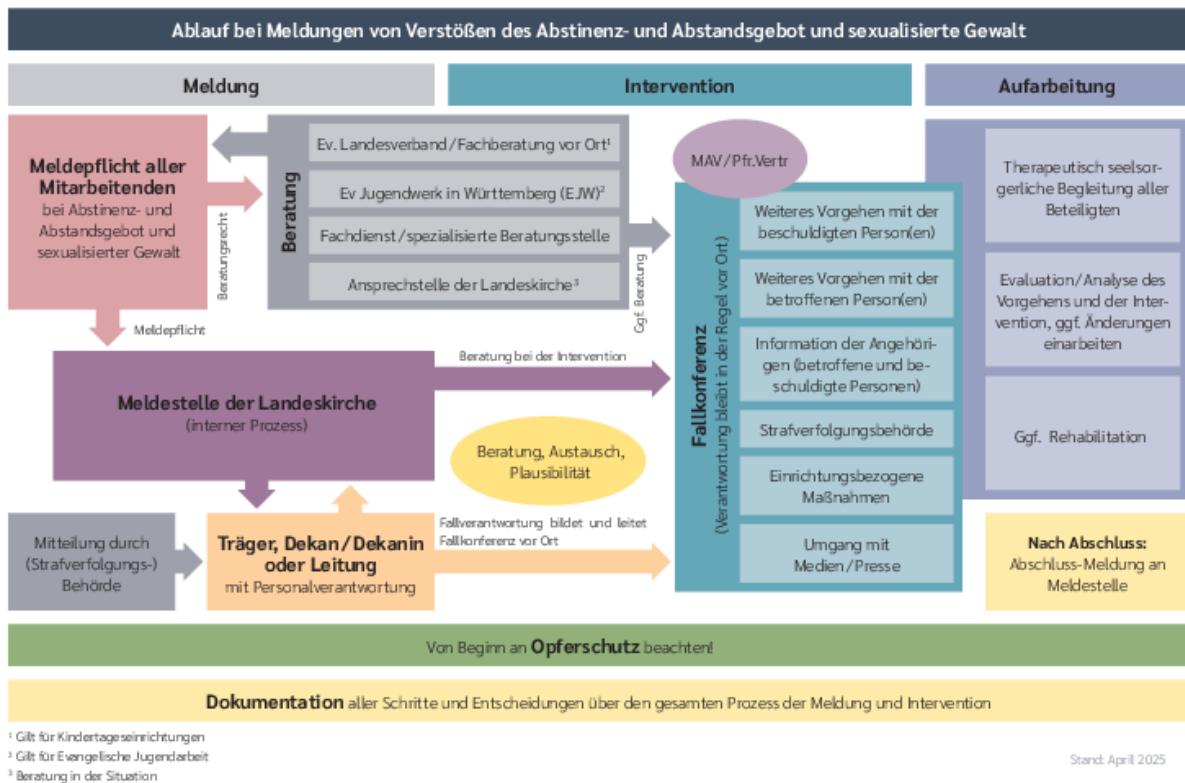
Ablauf bei Meldungen von Verstößen des Abstinenz- und Abstandsgebot und sexualisierte Gewalt

Meldung

Intervention

Aufarbeitung

Meldepflicht aller Mitarbeitenden
bei Abstinenz- und Abstandsgebot und sexualisierter Gewalt

Beratungsrecht

Beratung

Ev. Landesverband/Fachberatung vor Ort¹

Ev Jugendwerk in Württemberg (EJW)²

Fachdienst/spezialisierte Beratungsstelle

Ansprechstelle der Landeskirche³

Ggf. Beratung

MAV/Pfr.Vertr

Fallkonferenz
(Verantwortung bleibt in der Regel vor Ort)

Weiteres Vorgehen mit der beschuldigten Person(en)

Weiteres Vorgehen mit der betroffenen Person(en)

Information der Angehörigen (betroffene und beschuldigte Personen)

Strafverfolgungsbehörde

Einrichtungsbezogene Maßnahmen

Umgang mit Medien/Presse

Therapeutisch seelsorgerliche Begleitung aller Beteiligten

Evaluation/Analyse des Vorgehens und der Intervention, ggf. Änderungen einarbeiten

Ggf. Rehabilitation

Meldepflicht

Beratung bei der Intervention

Meldestelle der Landeskirche
(interner Prozess)

Beratung, Austausch, Plausibilität

Mitteilung durch (Strafverfolgungs-) Behörde

Träger, Dekan/Dekanin oder Leitung
mit Personalverantwortung

Fallverantwortung bildet und leitet Fallkonferenz vor Ort

Nach Abschluss:
Abschluss-Meldung an Meldestelle

Von Beginn an Opferschutz beachten!

Dokumentation aller Schritte und Entscheidungen über den gesamten Prozess der Meldung und Intervention

¹ Gilt für Kindertageseinrichtungen
² Gilt für Evangelische Jugendarbeit
³ Beratung in der Situation

Stand: April 2025